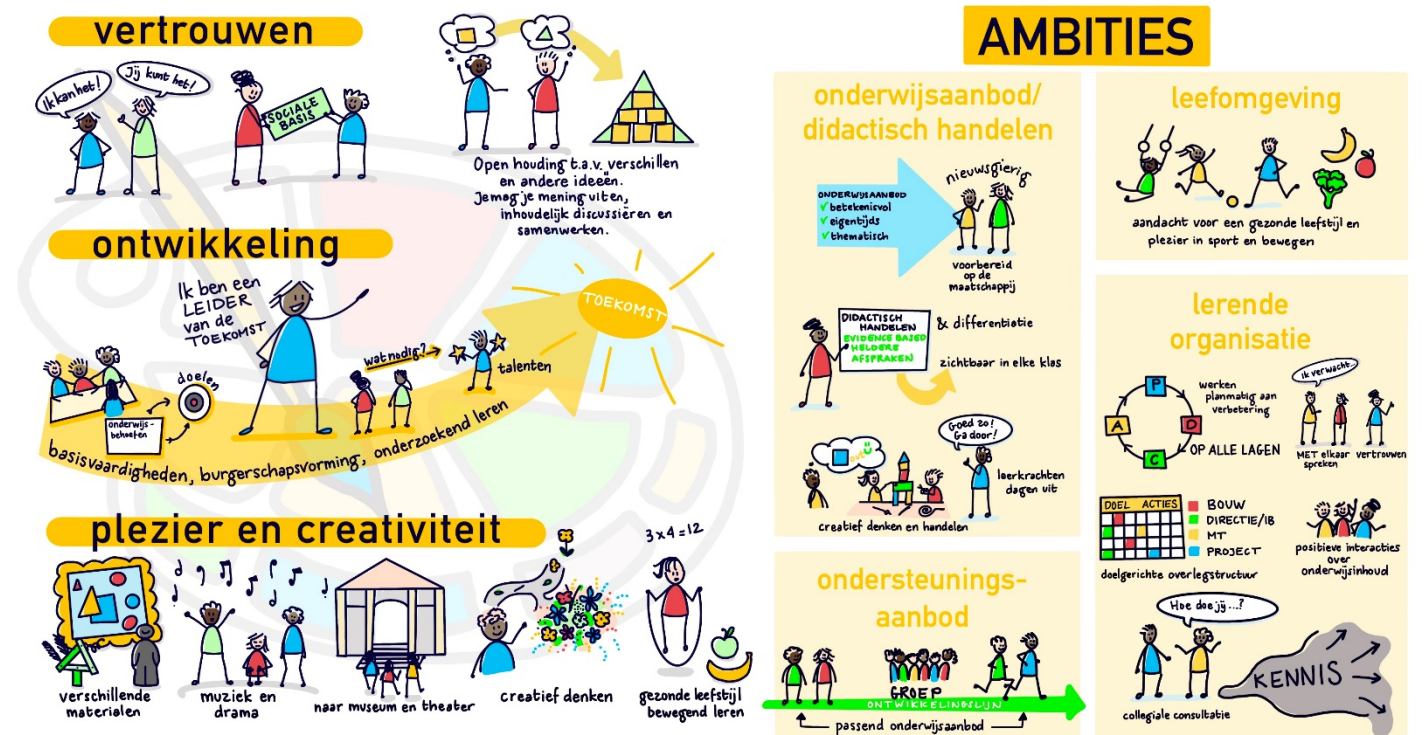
vertrouwen

Ik kan het!

Jij kunt het!

SOCIALE BASIS

Open houding t.a.v. verschillen en andere ideeën. Je mag je mening uiten, inhoudelijk discussiëren en samenwerken.

ontwikkeling

Ik ben een LEIDER van de TOEKOMST

TOEKOMST

doelen

onderwijsbehoeften

wat nodig?

talenten

basisvaardigheden, burgerschapsvorming, onderzoekend leren

plezier en creativiteit

$3 \times 4 = 12$

verschillende materialen

muziek en drama

naar museum en theater

creatief denken

gezonde leefstijl bewegend leren

AMBITIES

onderwijsaanbod/ didactisch handelen

ONDERWIJSAANBOD
✓betekenisvol
✓eigentijds
✓thematisch

nieuwsgierig

voorbereid op de maatschappij

DIDACTISCH HANDELEN
EVIDENCE BASED
HELDERE AFSPRAKEN

& differentiatie

zichtbaar in elke klas

Goed zo! Ga door!

leerkrachten dagen uit

creatief denken en handelen

ondersteunings-aanbod

GROEP

ONTWIKKELINGSLIJN

passend onderwijsaanbod

leefomgeving

aandacht voor een gezonde leefstijl en plezier in sport en bewegen

lerende organisatie

P
D
C
A

werken planmatig aan verbetering

OP ALLE LAGEN

Ik verwacht...

MET elkaar spreken

vertrouwen

| DOEL | ACTIES |
|---|---|

BOUW
DIRECTIE/IB
MT
PROJECT

doelgerichte overlegstructuur

positieve interacties over onderwijsinhoud

Hoe doe jij...?

KENNIS

collegiale consultatie